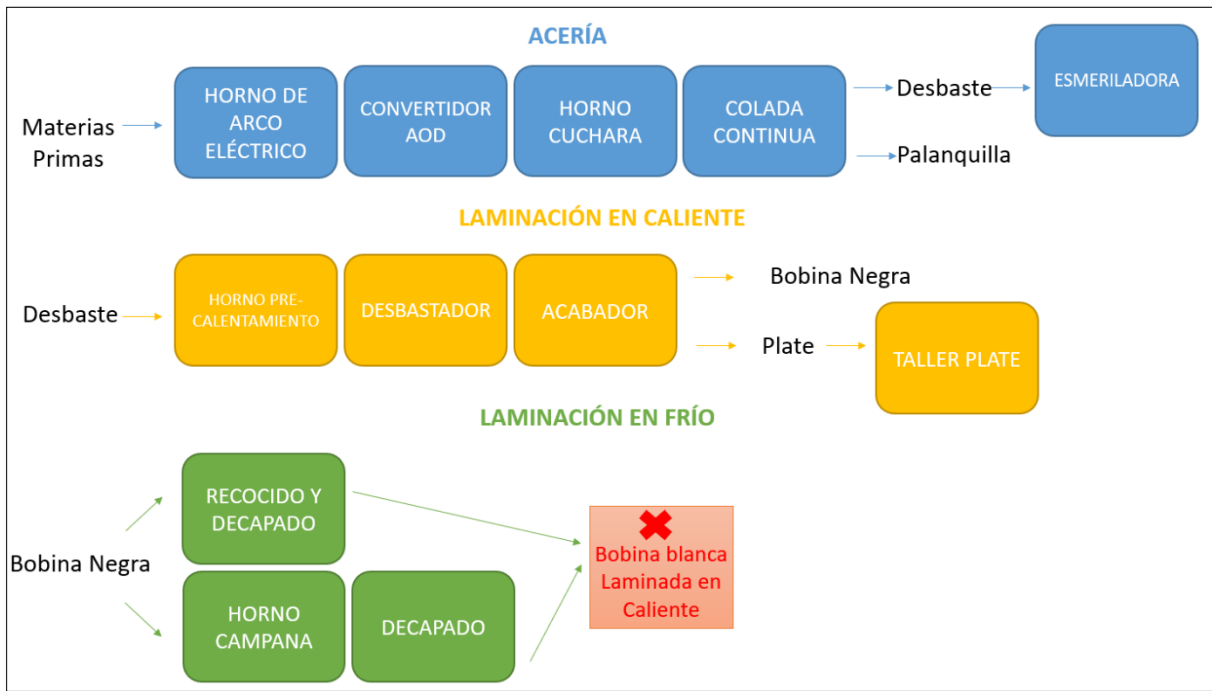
ACERÍA

Materias Primas

HORNO DE ARCO ELÉCTRICO

CONVERTIDOR AOD

HORNO CUCHARA

COLADA CONTINUA

Desbaste

ESMERILADORA

Palanquilla

LAMINACIÓN EN CALIENTE

Desbaste

HORNO PRE-CALENTAMIENTO

DESBASTADOR

ACABADOR

Bobina Negra

Plate

TALLER PLATE

LAMINACIÓN EN FRÍO

Bobina Negra

RECOCIDO Y DECAPADO

HORNO CAMPANA

DECAPADO

Bobina blanca Laminada en Caliente